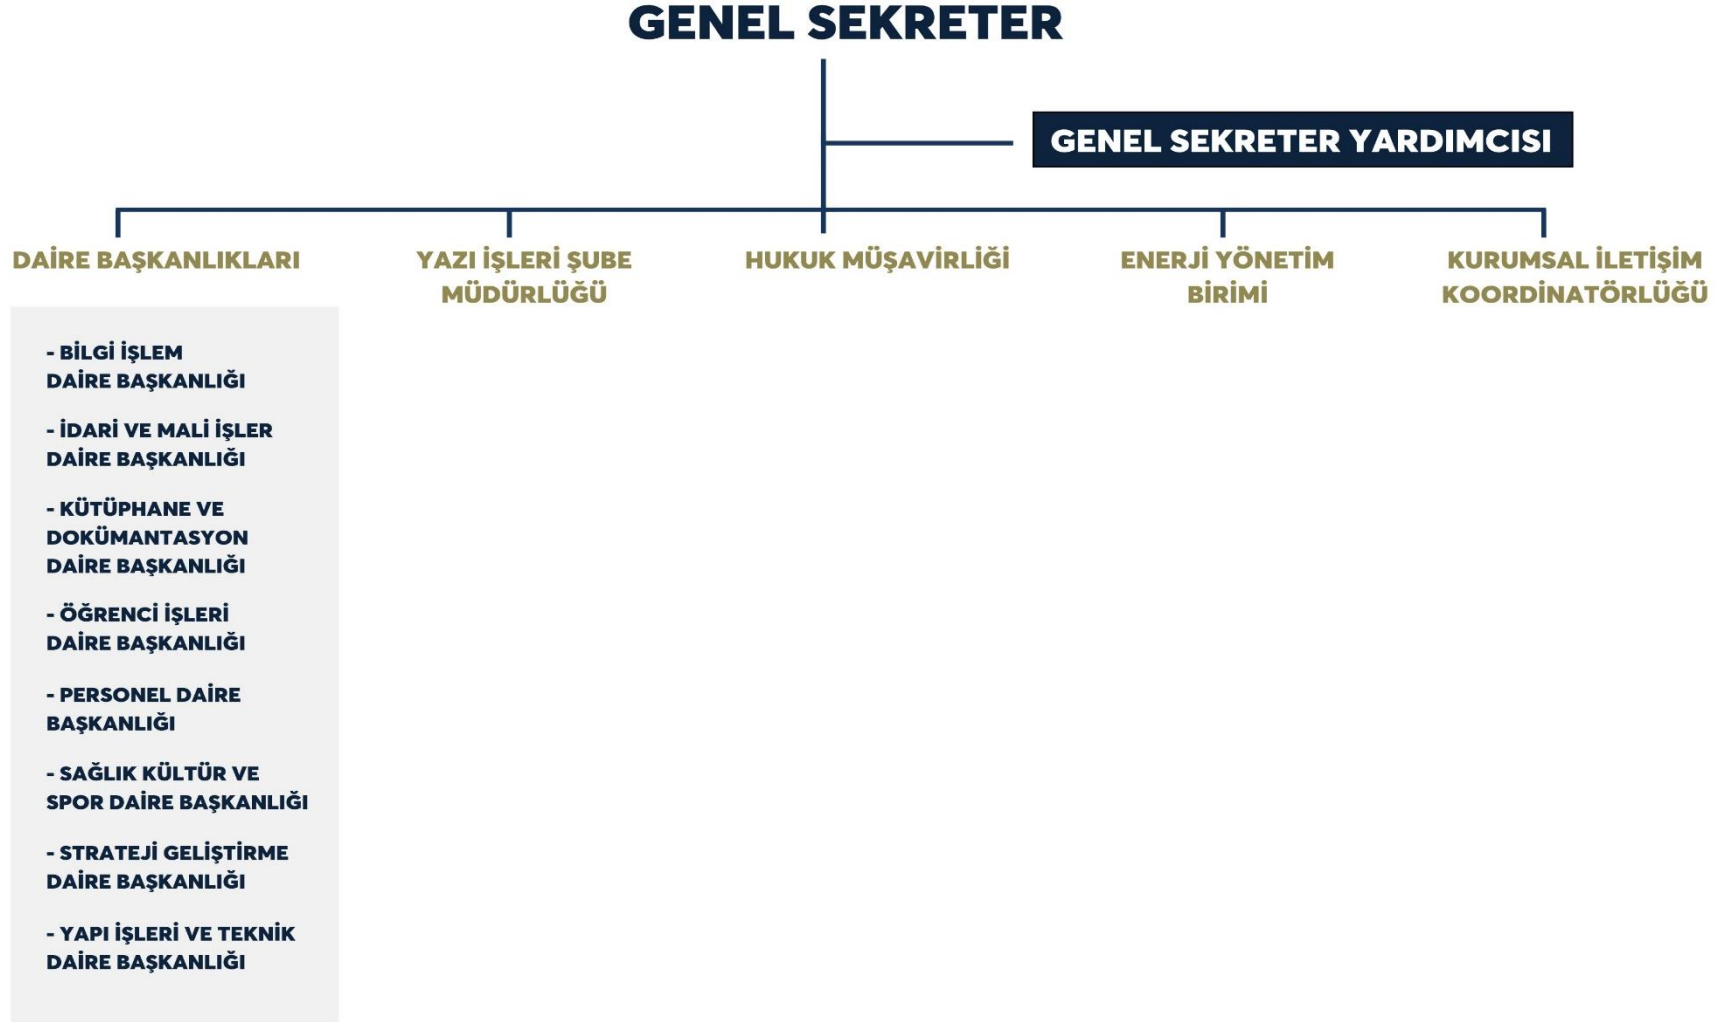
GENEL SEKRETER

GENEL SEKRETER YARDIMCISI

DAİRE BAŞKANLIKLARI

YAZI İŞLERİ ŞUBE MÜDÜRLÜĞÜ

HUKUK MÜŞAVİRLİĞİ

ENERJİ YÖNETİM BİRİMİ

KURUMSAL İLETİŞİM KOORDİNATÖRLÜĞÜ

- BİLGİ İŞLEM DAİRE BAŞKANLIĞI

- İDARİ VE MALİ İŞLER DAİRE BAŞKANLIĞI

- KÜTÜPHANE VE DOKÜMANTASYON DAİRE BAŞKANLIĞI

- ÖĞRENCİ İŞLERİ DAİRE BAŞKANLIĞI

- PERSONEL DAİRE BAŞKANLIĞI

- SAĞLIK KÜLTÜR VE SPOR DAİRE BAŞKANLIĞI

- STRATEJİ GELİŞTİRME DAİRE BAŞKANLIĞI

- YAPI İŞLERİ VE TEKNİK DAİRE BAŞKANLIĞI